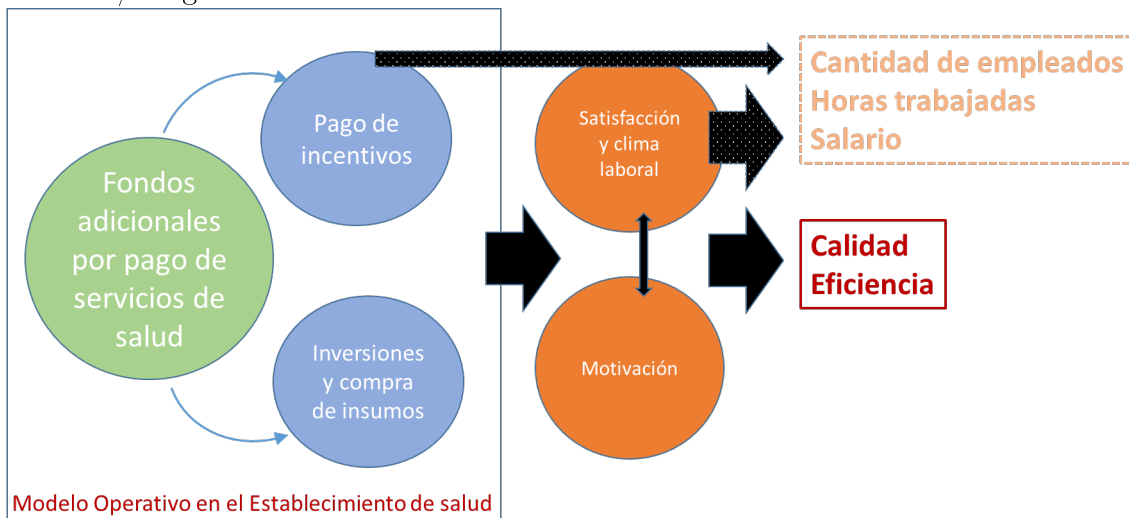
Fondos adicionales por pago de servicios de salud

Pago de incentivos

Inversiones y compra de insumos

Satisfacción y clima laboral

Motivación

Cantidad de empleados
Horas trabajadas
Salario

Calidad
Eficiencia

Modelo Operativo en el Establecimiento de salud